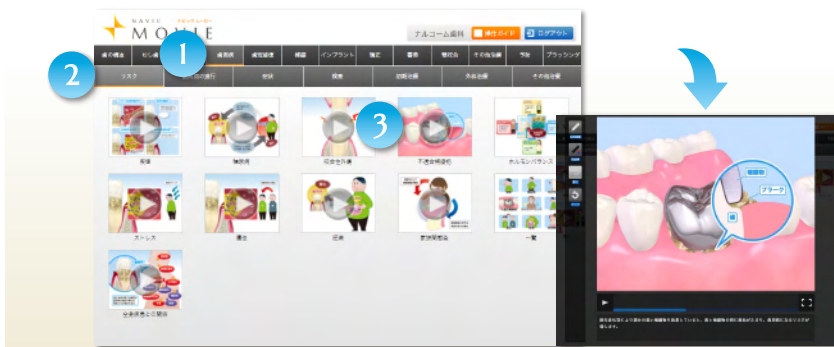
NAVIS MOBILE

ナルコーム歯科

操作ガイド

ログアウト

歯の構造

むし歯

1

歯周病

歯周補綴

補綴

インプラント

矯正

審美

義歯

その他治療

予防

ブラッシング

2

リスク

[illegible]の進行

症状

検査

初期治療

外科治療

その他治療

3

喫煙

糖尿病

不適合補綴物

ホルモンバランス

ストレス

遺伝

肥満

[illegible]

一覧

全身疾患との関係

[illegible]

プラーク

▶